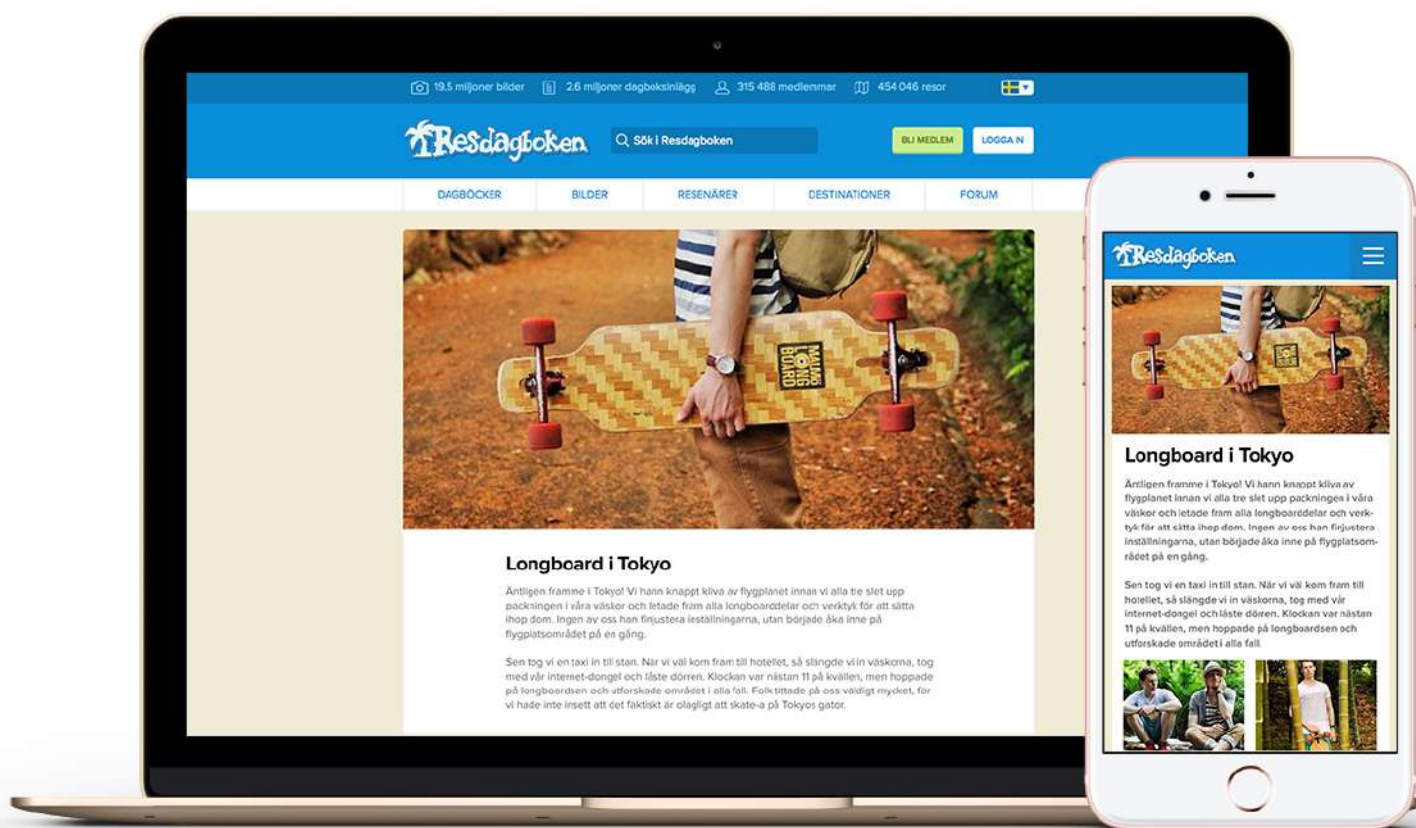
19.5 miljoner bilder 2.6 miljoner dagboksinlägg 315 488 medlemmar 454 046 resor

Resdagboken

Sök i Resdagboken

BLI MEDLEM LOGGA IN

DAGBÖCKER BILDER RESENÄRER DESTINATIONER FORUM

MAMA LONG BOARD

Longboard i Tokyo

Äntligen framme i Tokyo! Vi hann knappt kliva av flygplanet innan vi alla tre slet upp packningen i våra väskor och letade fram alla longboarddelar och verktyk för att sätta ihop dom. Ingen av oss han finjustera inställningarna, utan började åka inne på flygplatsområdet på en gång.

Sen tog vi en taxi in till stan. När vi väl kom fram till hotellet, så slängde vi in väskorna, tog med vår internet-dongel och låste dörren. Klockan var nästan 11 på kvällen, men hoppade på longboardsen och utforskade området i alla fall. Folk tittade på oss väldigt mycket, för vi hade inte insett att det faktiskt är olagligt att skate-a på Tokyos gator.

Resdagboken

Longboard i Tokyo

Äntligen framme i Tokyo! Vi hann knappt kliva av flygplanet innan vi alla tre slet upp packningen i våra väskor och letade fram alla longboarddelar och verktyk för att sätta ihop dom. Ingen av oss han finjustera inställningarna, utan började åka inne på flygplatsområdet på en gång.

Sen tog vi en taxi in till stan. När vi väl kom fram till hotellet, så slängde vi in väskorna, tog med vår internet-dongel och låste dörren. Klockan var nästan 11 på kvällen, men hoppade på longboardsen och utforskade området i alla fall.